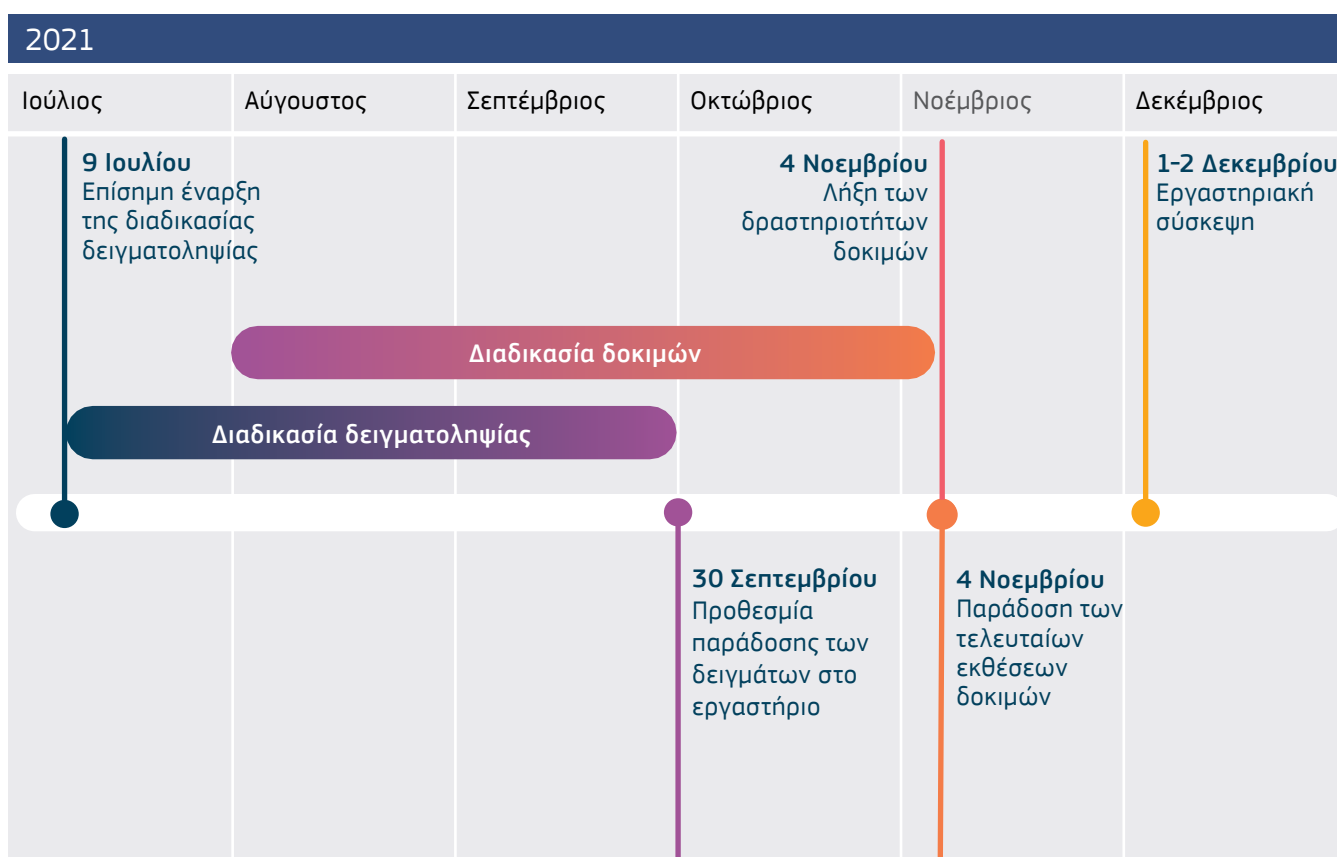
2021

Ιούλιος

Αύγουστος

Σεπτέμβριος

Οκτώβριος

Νοέμβριος

Δεκέμβριος

9 Ιουλίου
Επίσημη έναρξη της διαδικασίας δειγματοληψίας

4 Νοεμβρίου
Λήξη των δραστηριοτήτων δοκιμών

1–2 Δεκεμβρίου
Εργαστηριακή σύσκεψη

Διαδικασία δοκιμών

Διαδικασία δειγματοληψίας

30 Σεπτεμβρίου
Προθεσμία παράδοσης των δειγμάτων στο εργαστήριο

4 Νοεμβρίου
Παράδοση των τελευταίων εκθέσεων δοκιμών